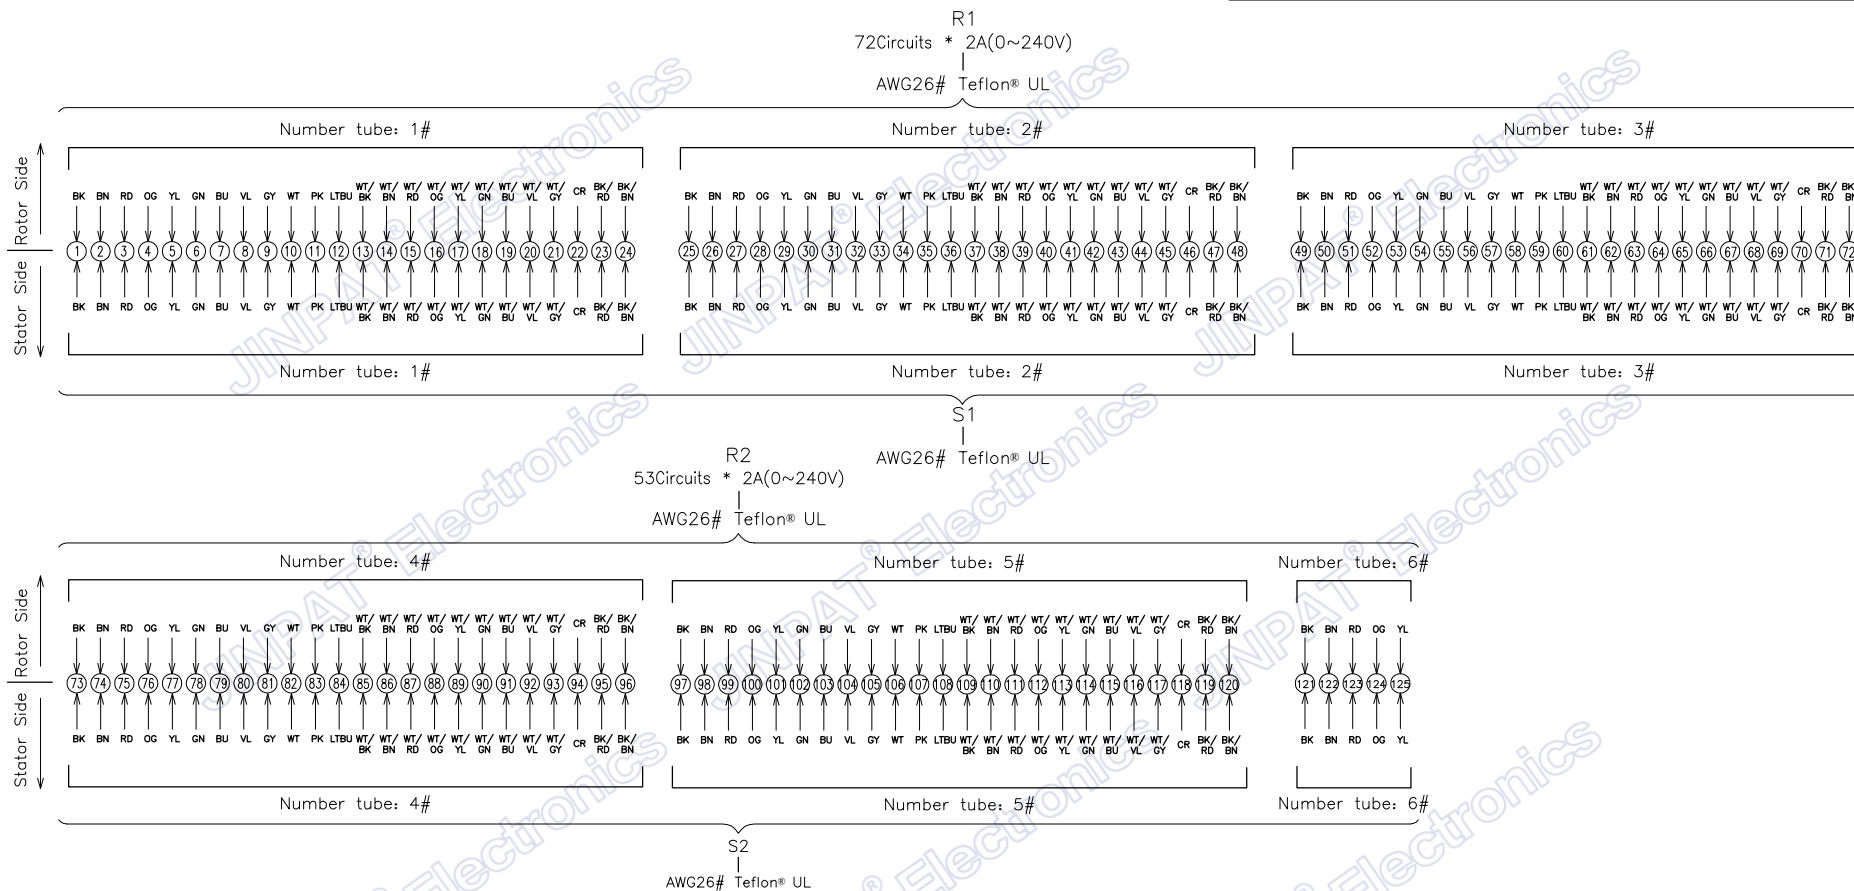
R1
72Circuits * 2A(0~240V)
AWG26# Teflon® UL

Number tube: 1#
Number tube: 2#
Number tube: 3#

Rotor Side
Stator Side

BK BN RD OG YL GN BU VL GY WT PK LTBU WT/BK WT/BN WT/RD WT/OG WT/YL WT/GN WT/BU WT/VL WT/GY CR BK/RD BK/BN
1 2 3 4 5 6 7 8 9 10 11 12 13 14 15 16 17 18 19 20 21 22 23 24
BK BN RD OG YL GN BU VL GY WT PK LTBU WT/BK WT/BN WT/RD WT/OG WT/YL WT/GN WT/BU WT/VL WT/GY CR BK/RD BK/BN

BK BN RD OG YL GN BU VL GY WT PK LTBU WT/BK WT/BN WT/RD WT/OG WT/YL WT/GN WT/BU WT/VL WT/GY CR BK/RD BK/BN
25 26 27 28 29 30 31 32 33 34 35 36 37 38 39 40 41 42 43 44 45 46 47 48
BK BN RD OG YL GN BU VL GY WT PK LTBU WT/BK WT/BN WT/RD WT/OG WT/YL WT/GN WT/BU WT/VL WT/GY CR BK/RD BK/BN

BK BN RD OG YL GN BU VL GY WT PK LTBU WT/BK WT/BN WT/RD WT/OG WT/YL WT/GN WT/BU WT/VL WT/GY CR BK/RD BK/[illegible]
49 50 51 52 53 54 55 56 57 58 59 60 61 62 63 64 65 66 67 68 69 70 71 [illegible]
BK BN RD OG YL GN BU VL GY WT PK LTBU WT/BK WT/BN WT/RD WT/OG WT/YL WT/GN WT/BU WT/VL WT/GY CR BK/RD BK/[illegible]

Number tube: 1#
Number tube: 2#
Number tube: 3#

S1
AWG26# Teflon® UL

R2
53Circuits * 2A(0~240V)
AWG26# Teflon® UL

Number tube: 4#
Number tube: 5#
Number tube: 6#

Rotor Side
Stator Side

BK BN RD OG YL GN BU VL GY WT PK LTBU WT/BK WT/BN WT/RD WT/OG WT/YL WT/GN WT/BU WT/VL WT/GY CR BK/RD BK/BN
73 74 75 76 77 78 79 80 81 82 83 84 85 86 87 88 89 90 91 92 93 94 95 96
BK BN RD OG YL GN BU VL GY WT PK LTBU WT/BK WT/BN WT/RD WT/OG WT/YL WT/GN WT/BU WT/VL WT/GY CR BK/RD BK/BN

BK BN RD OG YL GN BU VL GY WT PK LTBU WT/BK WT/BN WT/RD WT/OG WT/YL WT/GN WT/BU WT/VL WT/GY CR BK/RD BK/BN
97 98 99 100 101 102 103 104 105 106 107 108 109 110 111 112 113 114 115 116 117 118 119 120
BK BN RD OG YL GN BU VL GY WT PK LTBU WT/BK WT/BN WT/RD WT/OG WT/YL WT/GN WT/BU WT/VL WT/GY CR BK/RD BK/BN

BK BN RD OG YL
121 122 123 124 125
BK BN RD OG YL

Number tube: 4#
Number tube: 5#
Number tube: 6#

S2
AWG26# Teflon® UL

JINPAT® Electronics